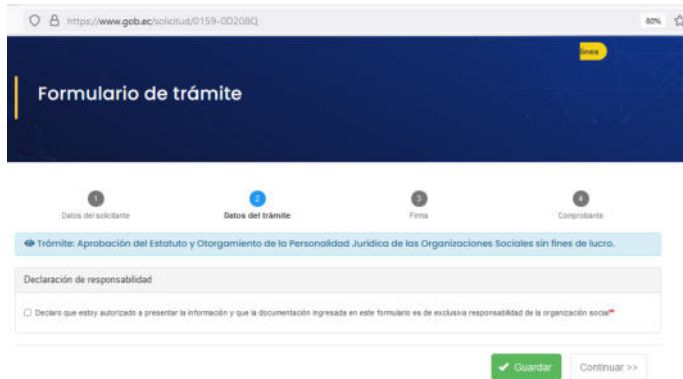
https://www.gob.ec/solicitud/0159-0D208Q

80%

línea

Formulario de trámite

1
Datos del solicitante

2
Datos del trámite

3
Firma

4
Comprobante

Trámite: Aprobación del Estatuto y Otorgamiento de la Personalidad Jurídica de las Organizaciones Sociales sin fines de lucro.

Declaración de responsabilidad

Declaro que estoy autorizado a presentar la información y que la documentación ingresada en este formulario es de exclusiva responsabilidad de la organización social*

Guardar

Continuar >>